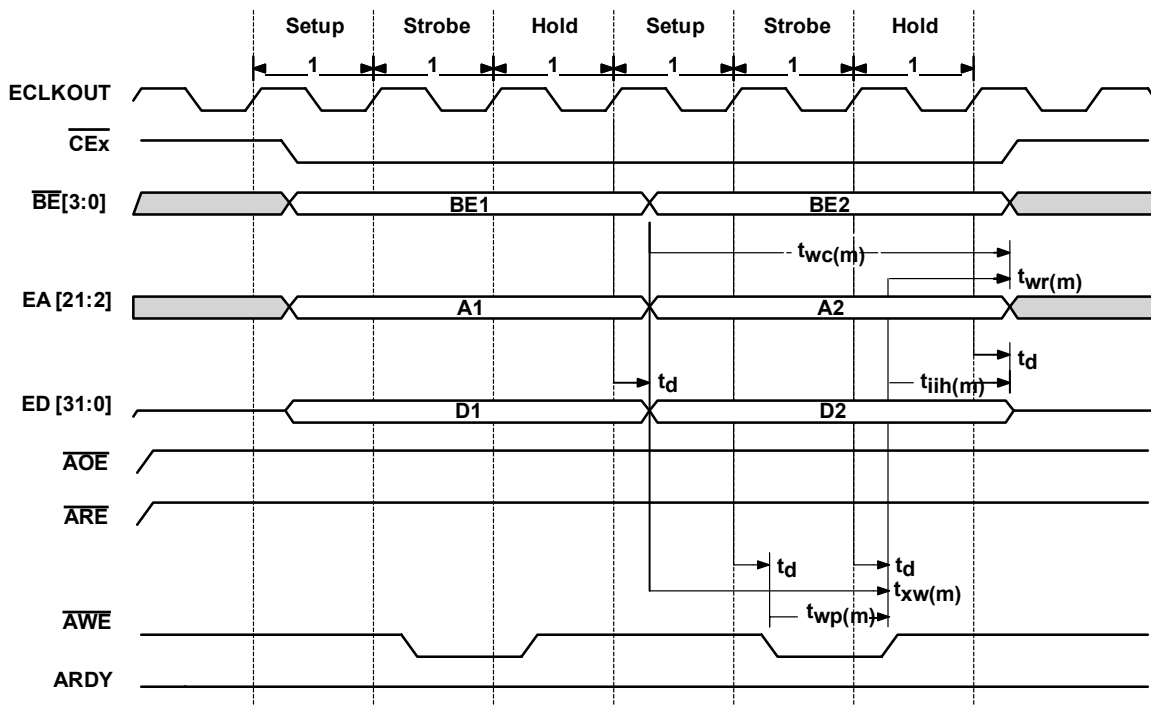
Setup Strobe Hold Setup Strobe Hold

1 1 1 1 1 1

ECLKOUT

$\overline{CEx}$

$\overline{BE}$[3:0]

BE1

BE2

$t_{wc(m)}$

$t_{wr(m)}$

EA [21:2]

A1

A2

$t_d$

$t_d$

$t_{iih(m)}$

ED [31:0]

D1

D2

$\overline{AOE}$

$\overline{ARE}$

$t_d$

$t_d$

$t_{xw(m)}$

$t_{wp(m)}$

$\overline{AWE}$

ARDY